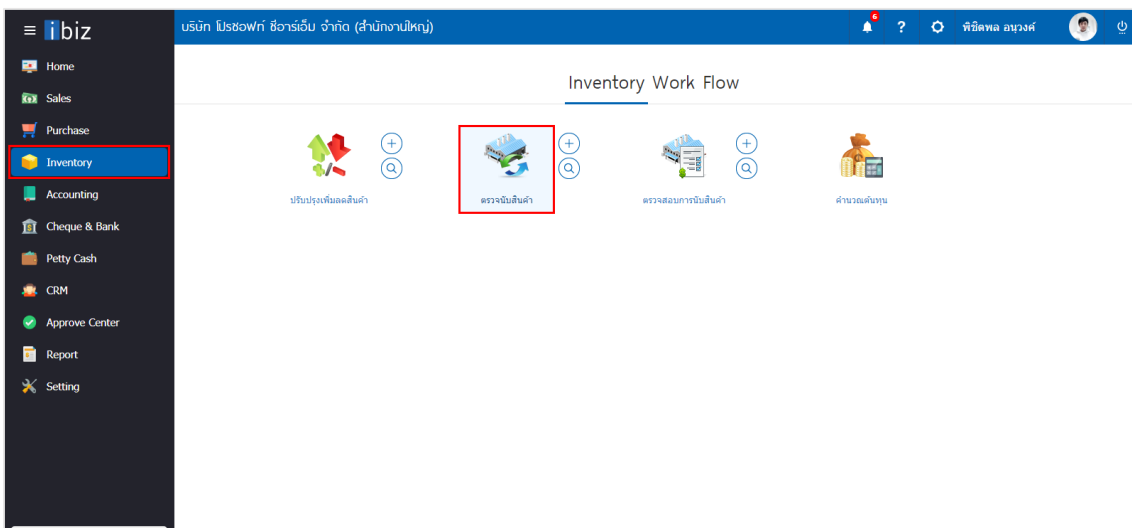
ibiz

บริษัท โปรซอฟท์ ซีอาร์เอ็ม จำกัด (สำนักงานใหญ่)

6

?

พิชิตพล อนุวงศ์

Home

Sales

Purchase

Inventory

Accounting

Cheque & Bank

Petty Cash

CRM

Approve Center

Report

Setting

Inventory Work Flow

ปรับปรุงเพิ่มลดสินค้า

ตรวจนับสินค้า

ตรวจสอบการนับสินค้า

คำนวณต้นทุน